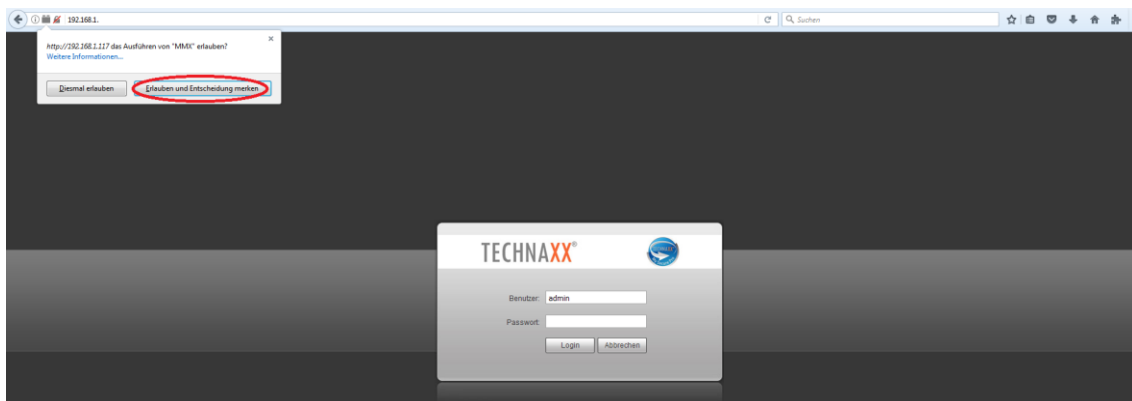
192.168.1.

Suchen

http://192.168.1.117 das Ausführen von "MMX" erlauben?
Weitere Informationen...

Diesmal erlauben

Erlauben und Entscheidung merken

TECHNAXX®

Benutzer: admin

Passwort:

Login

Abbrechen